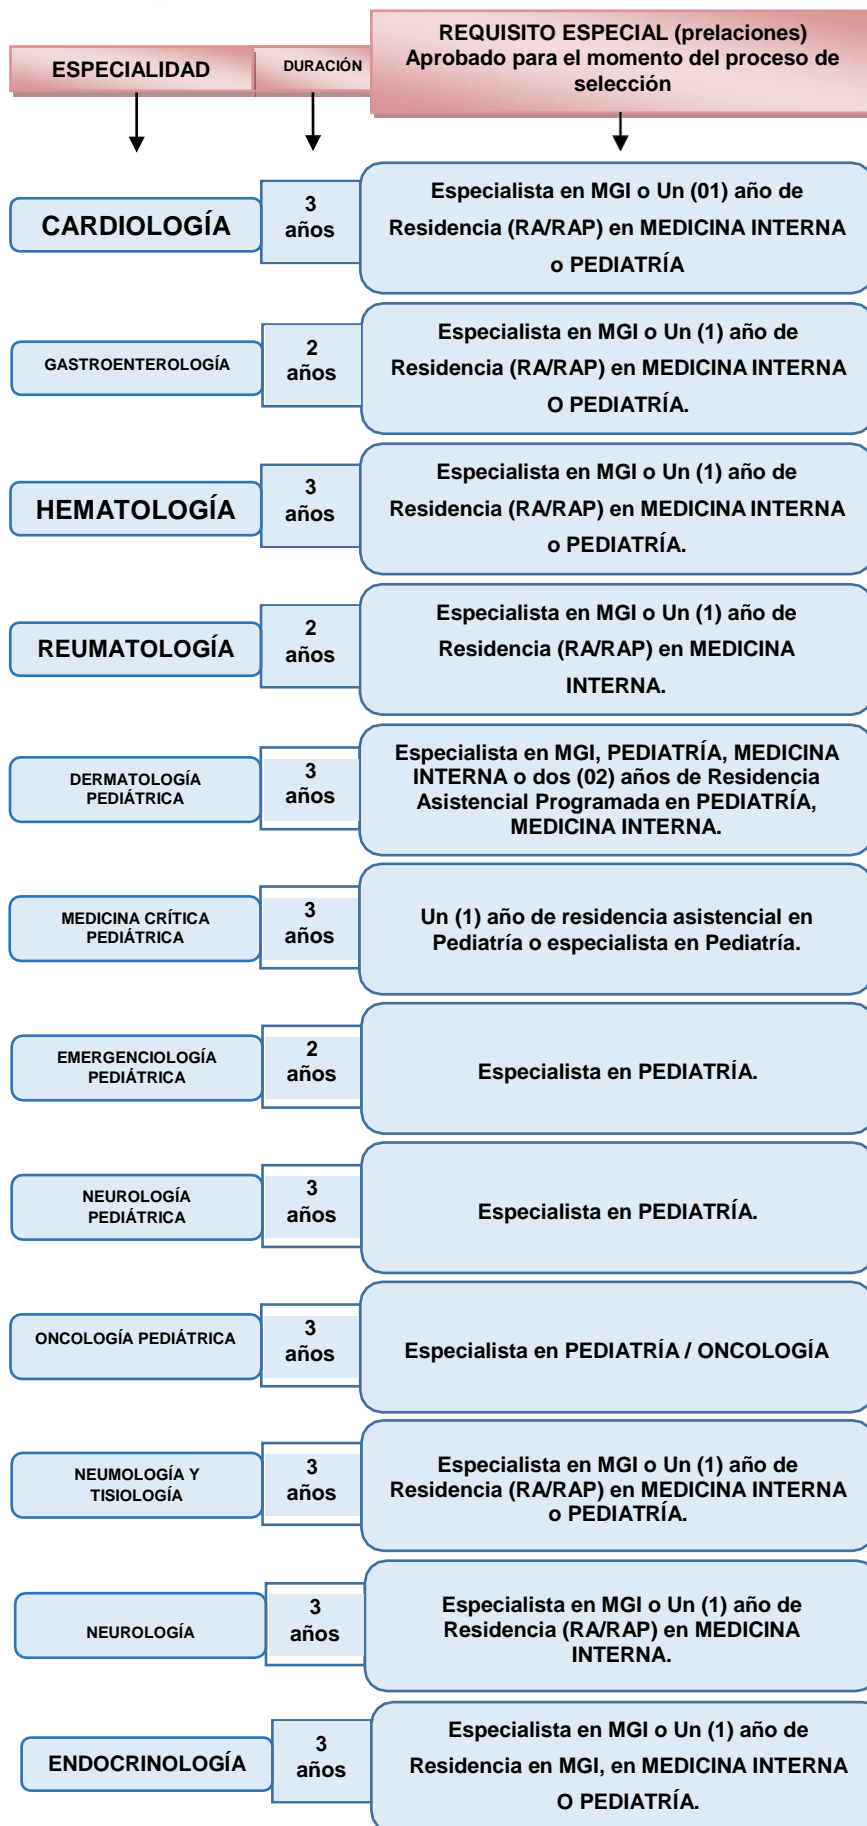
ESPECIALIDAD

DURACIÓN

REQUISITO ESPECIAL (prelaciones) Aprobado para el momento del proceso de selección

CARDIOLOGÍA

3 años

Especialista en MGI o Un (01) año de Residencia (RA/RAP) en MEDICINA INTERNA o PEDIATRÍA

GASTROENTEROLOGÍA

2 años

Especialista en MGI o Un (1) año de Residencia (RA/RAP) en MEDICINA INTERNA O PEDIATRÍA.

HEMATOLOGÍA

3 años

Especialista en MGI o Un (1) año de Residencia (RA/RAP) en MEDICINA INTERNA o PEDIATRÍA.

REUMATOLOGÍA

2 años

Especialista en MGI o Un (1) año de Residencia (RA/RAP) en MEDICINA INTERNA.

DERMATOLOGÍA PEDIÁTRICA

3 años

Especialista en MGI, PEDIATRÍA, MEDICINA INTERNA o dos (02) años de Residencia Asistencial Programada en PEDIATRÍA, MEDICINA INTERNA.

MEDICINA CRÍTICA PEDIÁTRICA

3 años

Un (1) año de residencia asistencial en Pediatría o especialista en Pediatría.

EMERGENCIOLOGÍA PEDIÁTRICA

2 años

Especialista en PEDIATRÍA.

NEUROLOGÍA PEDIÁTRICA

3 años

Especialista en PEDIATRÍA.

ONCOLOGÍA PEDIÁTRICA

3 años

Especialista en PEDIATRÍA / ONCOLOGÍA

NEUMOLOGÍA Y TISIOLOGÍA

3 años

Especialista en MGI o Un (1) año de Residencia (RA/RAP) en MEDICINA INTERNA o PEDIATRÍA.

NEUROLOGÍA

3 años

Especialista en MGI o Un (1) año de Residencia (RA/RAP) en MEDICINA INTERNA.

ENDOCRINOLOGÍA

3 años

Especialista en MGI o Un (1) año de Residencia en MGI, en MEDICINA INTERNA O PEDIATRÍA.